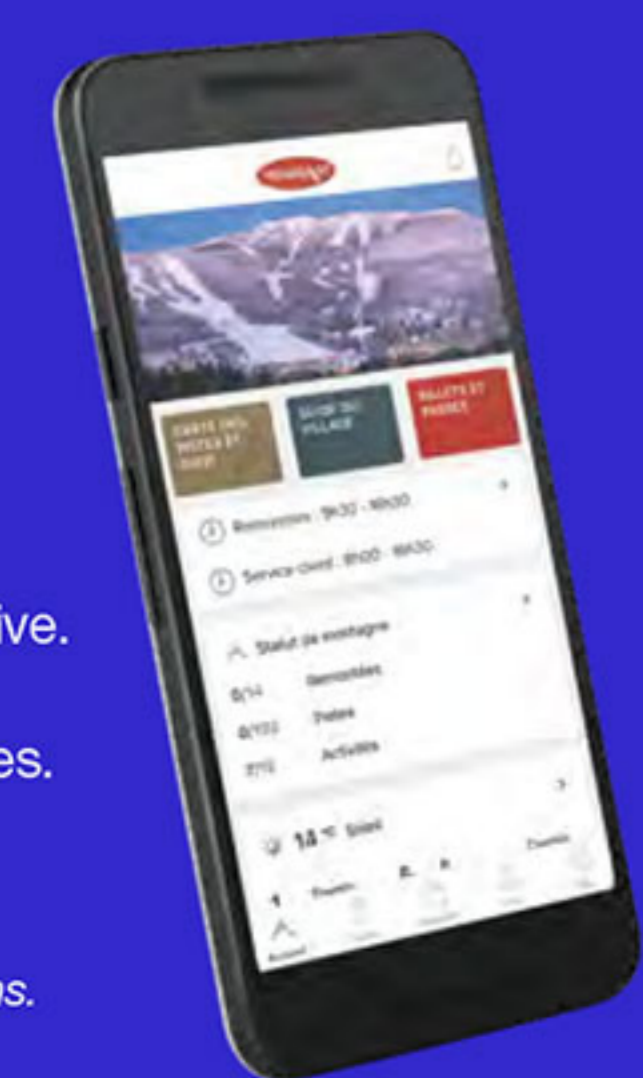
ive.

es.

ns.

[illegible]

CARTE DES PISTES ET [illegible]

GUIDE DU VILLAGE

BILLETS ET PASSES

Remontées · 9h30 - 16h30

Service client · 8h00 - 16h30

Statut de montagne

0/14 Remontées

0/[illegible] Pistes

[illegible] Activités

14 °C Soleil

Accueil